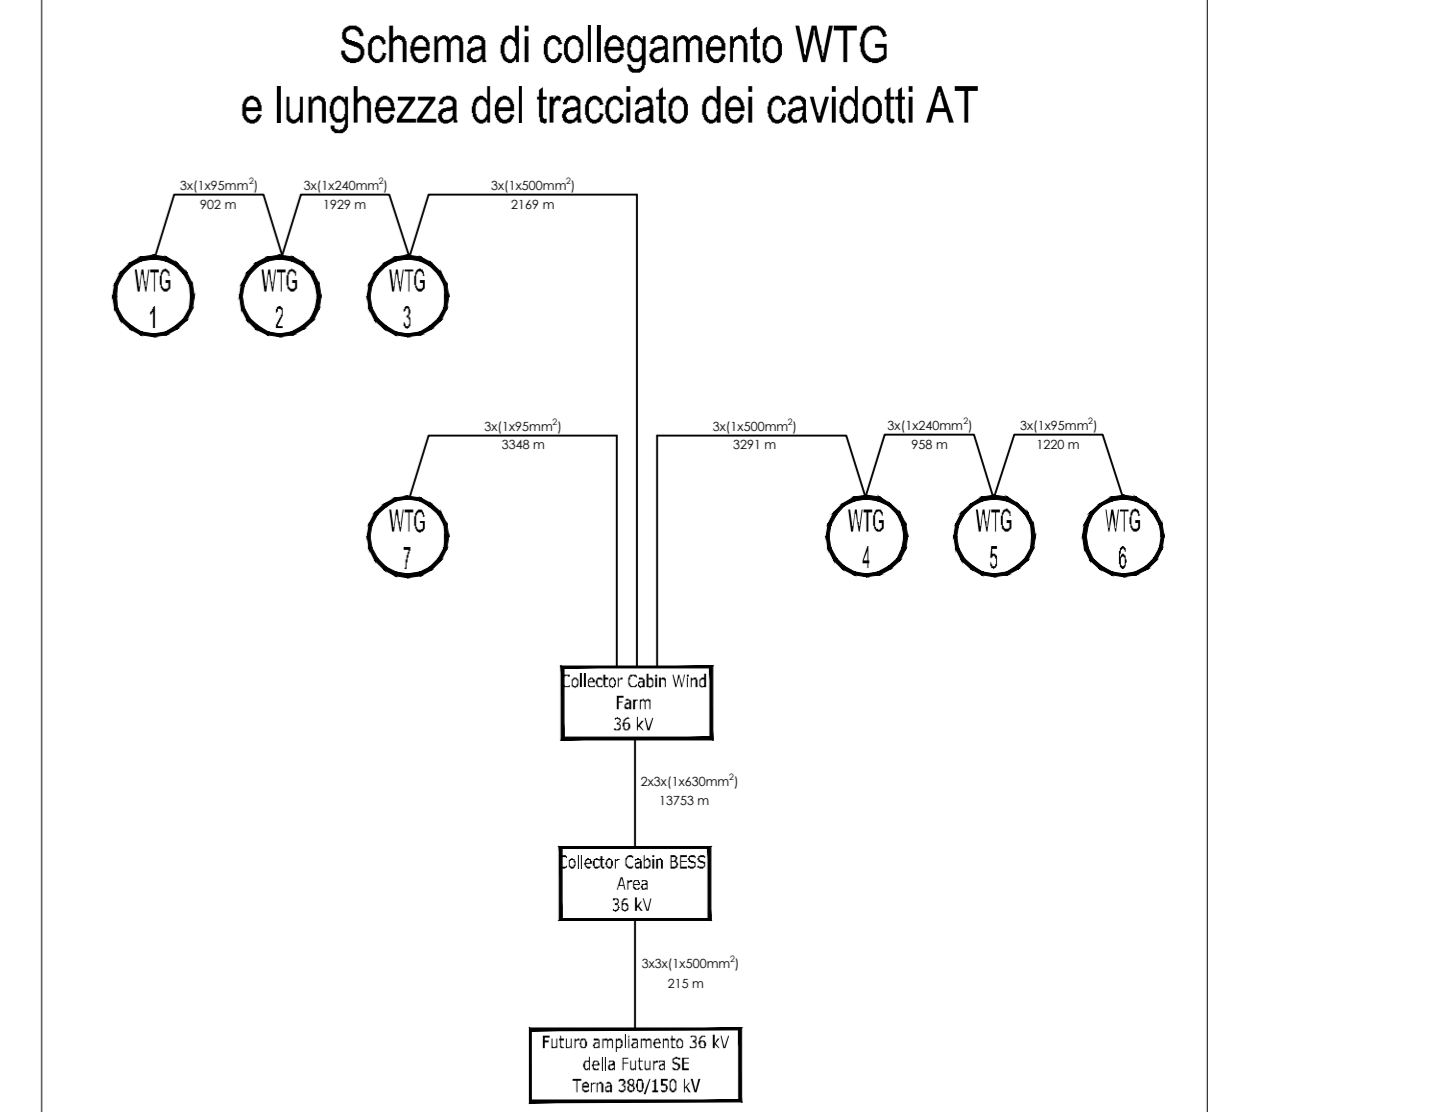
Schema di collegamento WTG
e lunghezza del tracciato dei cavidotti AT

3x(1x95mm$^2$)
902 m

3x(1x240mm$^2$)
1929 m

3x(1x500mm$^2$)
2169 m

WTG 1

WTG 2

WTG 3

3x(1x95mm$^2$)
3348 m

3x(1x500mm$^2$)
3291 m

3x(1x240mm$^2$)
958 m

3x(1x95mm$^2$)
1220 m

WTG 7

WTG 4

WTG 5

WTG 6

Collector Cabin Wind Farm
36 kV

2x3x(1x630mm$^2$)
13753 m

Collector Cabin BESS Area
36 kV

3x3x(1x500mm$^2$)
215 m

Futuro ampliamento 36 kV
della Futura SE
Terna 380/150 kV